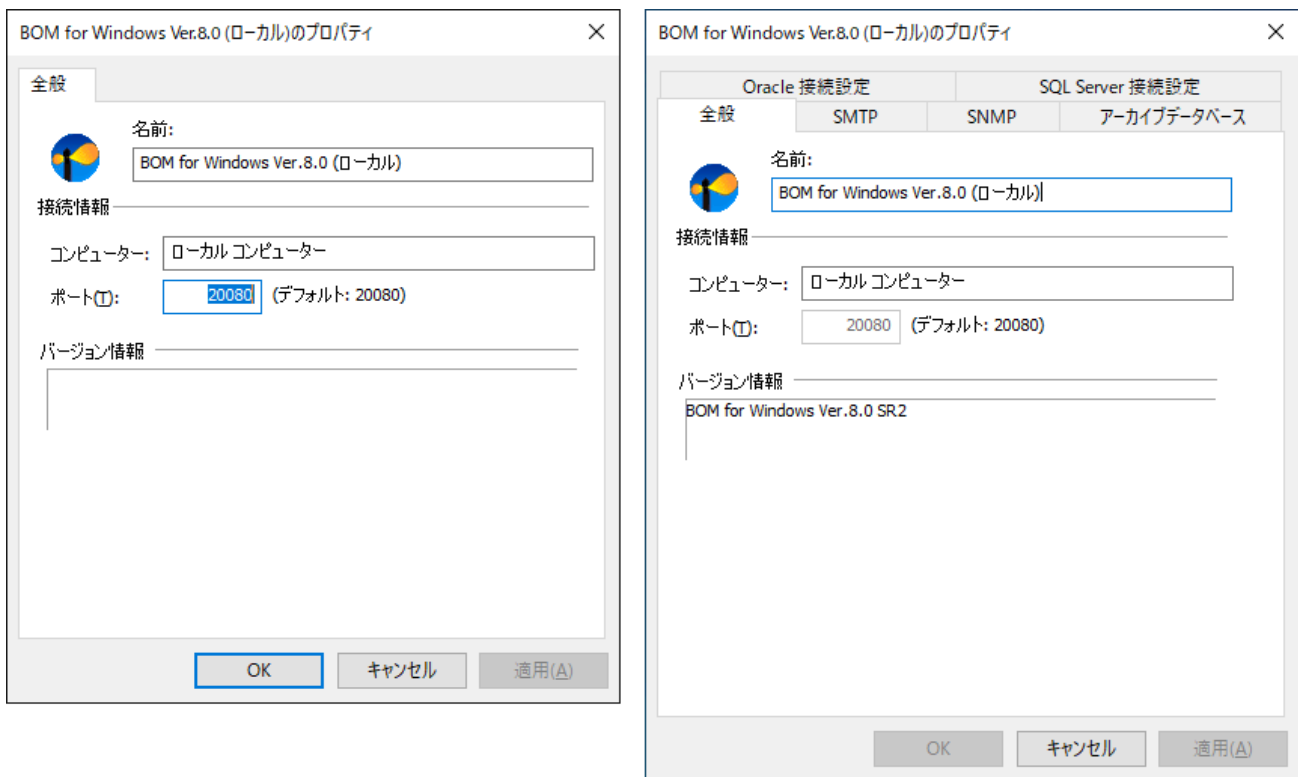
BOM for Windows Ver.8.0 (ローカル)のプロパティ
×

全般

名前:
BOM for Windows Ver.8.0 (ローカル)

接続情報
コンピューター: ローカル コンピューター
ポート(T): 20080 (デフォルト: 20080)

バージョン情報

OK
キャンセル
適用(A)

BOM for Windows Ver.8.0 (ローカル)のプロパティ
×

Oracle 接続設定
SQL Server 接続設定
全般
SMTP
SNMP
アーカイブデータベース

名前:
BOM for Windows Ver.8.0 (ローカル)

接続情報
コンピューター: ローカル コンピューター
ポート(T): 20080 (デフォルト: 20080)

バージョン情報
BOM for Windows Ver.8.0 SR2

OK
キャンセル
適用(A)